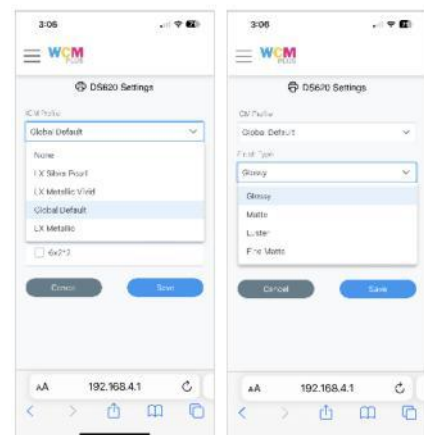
3:06

WCM

DS620 Settings

ICM Profile

Global Default

None

LX Silver Pearl

LX Metallic Vivid

Global Default

LX Metallic

6x2*2

Cancel

Save

AA 192.168.4.1

3:06

WCM

DS620 Settings

CM Profile

Global Default

Finish Type

Glossy

Glossy

Matte

Luster

Fine Matte

Cancel

Save

AA 192.168.4.1